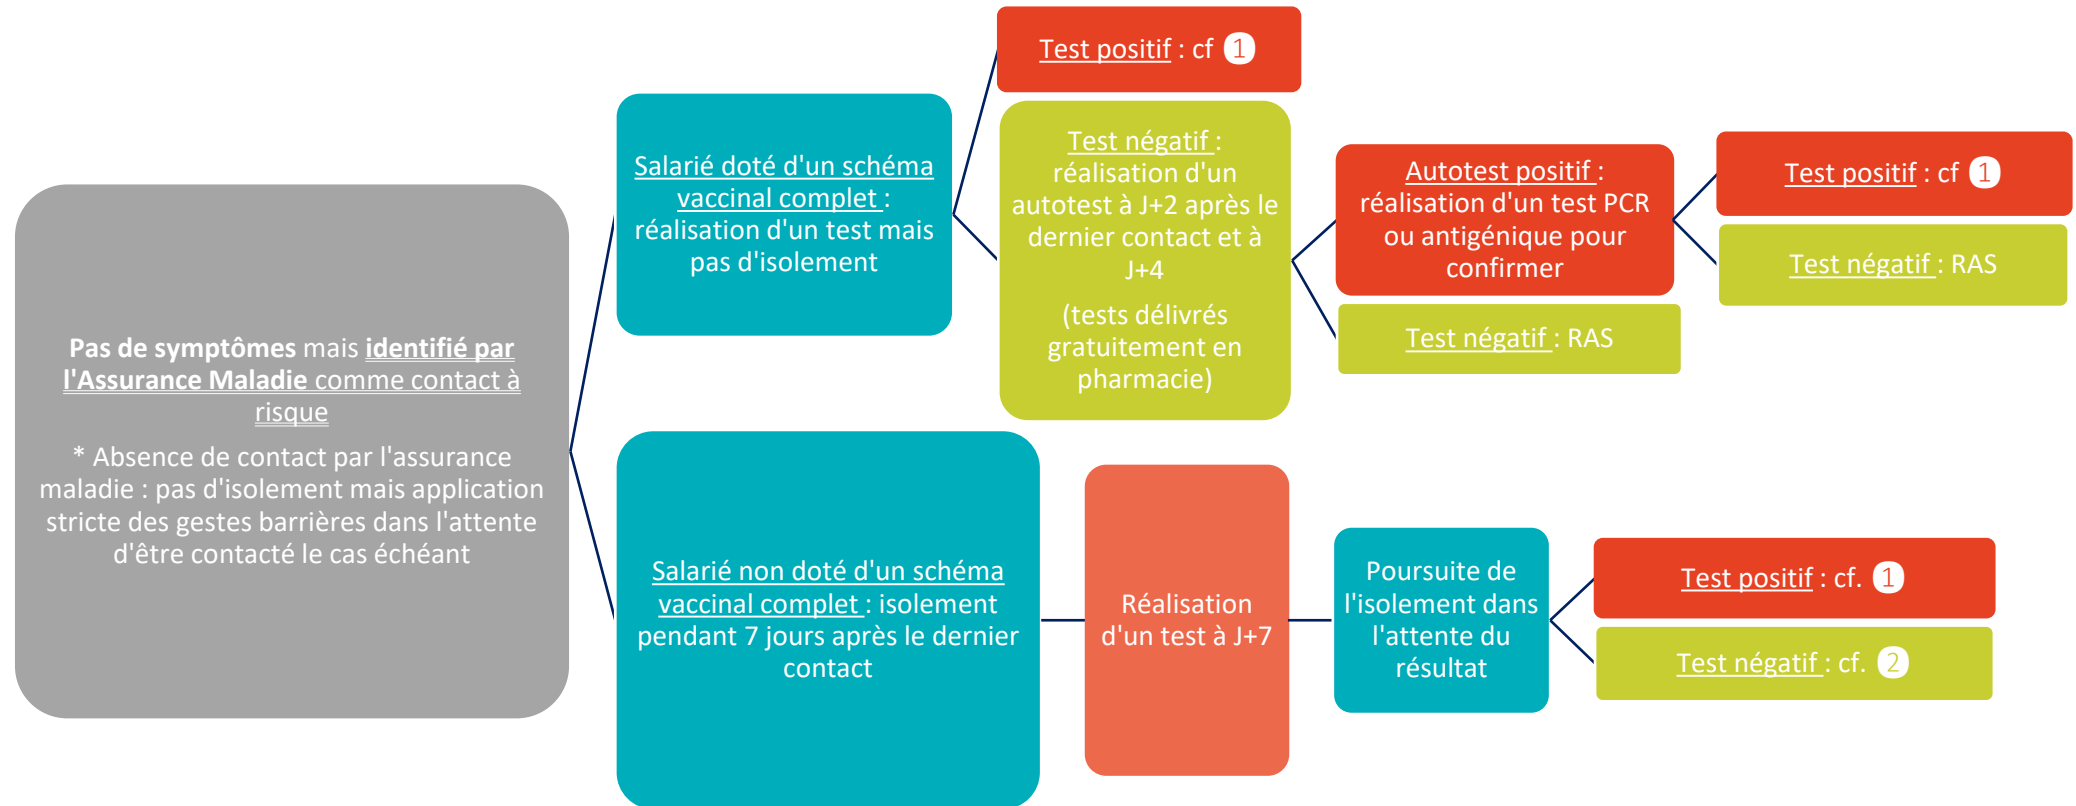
Pas de symptômes mais identifié par l'Assurance Maladie comme contact à risque

* Absence de contact par l'assurance maladie : pas d'isolement mais application stricte des gestes barrières dans l'attente d'être contacté le cas échéant

Salarié doté d'un schéma vaccinal complet : réalisation d'un test mais pas d'isolement

Test positif : cf 1

Test négatif : réalisation d'un autotest à J+2 après le dernier contact et à J+4

(tests délivrés gratuitement en pharmacie)

Autotest positif : réalisation d'un test PCR ou antigénique pour confirmer

Test positif : cf 1

Test négatif : RAS

Test négatif : RAS

Salarié non doté d'un schéma vaccinal complet : isolement pendant 7 jours après le dernier contact

Réalisation d'un test à J+7

Poursuite de l'isolement dans l'attente du résultat

Test positif : cf. 1

Test négatif : cf. 2